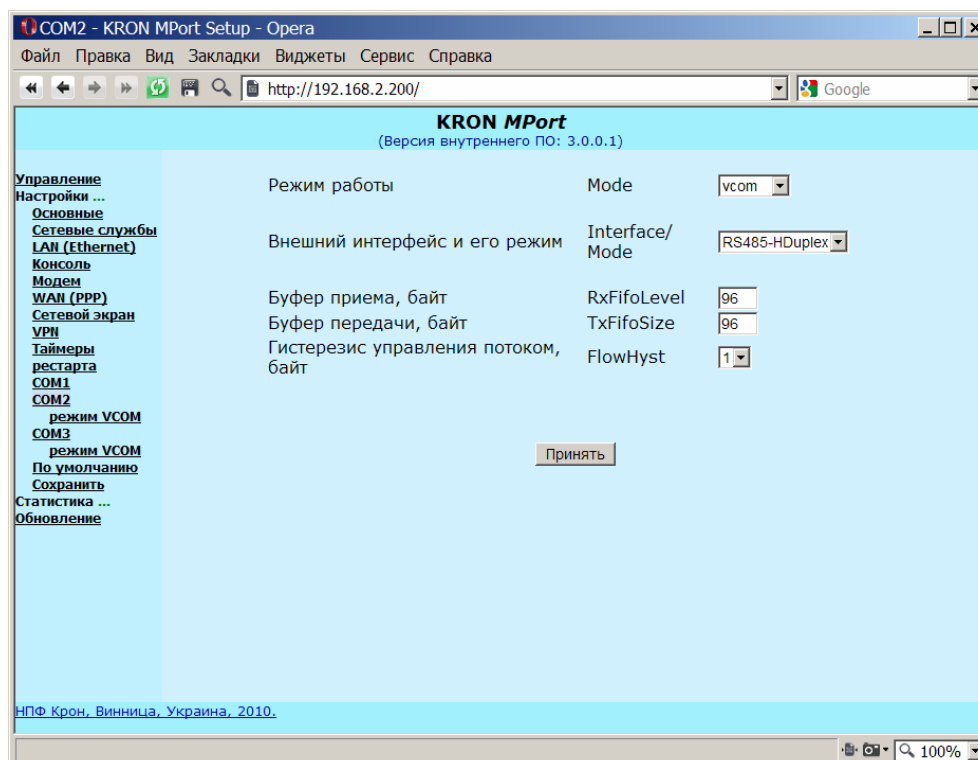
COM2 - KRON MPort Setup - Opera

Файл Правка Вид Закладки Виджеты Сервис Справка

http://192.168.2.200/

Google

KRON MPort
(Версия внутреннего ПО: 3.0.0.1)

Управление
Настройки ...
Основные
Сетевые службы
LAN (Ethernet)
Консоль
Модем
WAN (PPP)
Сетевой экран
VPN
Таймеры
рестарта
COM1
COM2
режим VCOM
COM3
режим VCOM
По умолчанию
Сохранить
Статистика ...
Обновление

| Режим работы | Mode | vcom |
|---|---|---|
| Внешний интерфейс и его режим | Interface/ Mode | RS485-HDuplex |
| Буфер приема, байт | RxFifoLevel | 96 |
| Буфер передачи, байт | TxFifoSize | 96 |
| Гистерезис управления потоком, байт | FlowHyst | 1 |

Принять

НПФ Крон, Винница, Украина, 2010.

100%